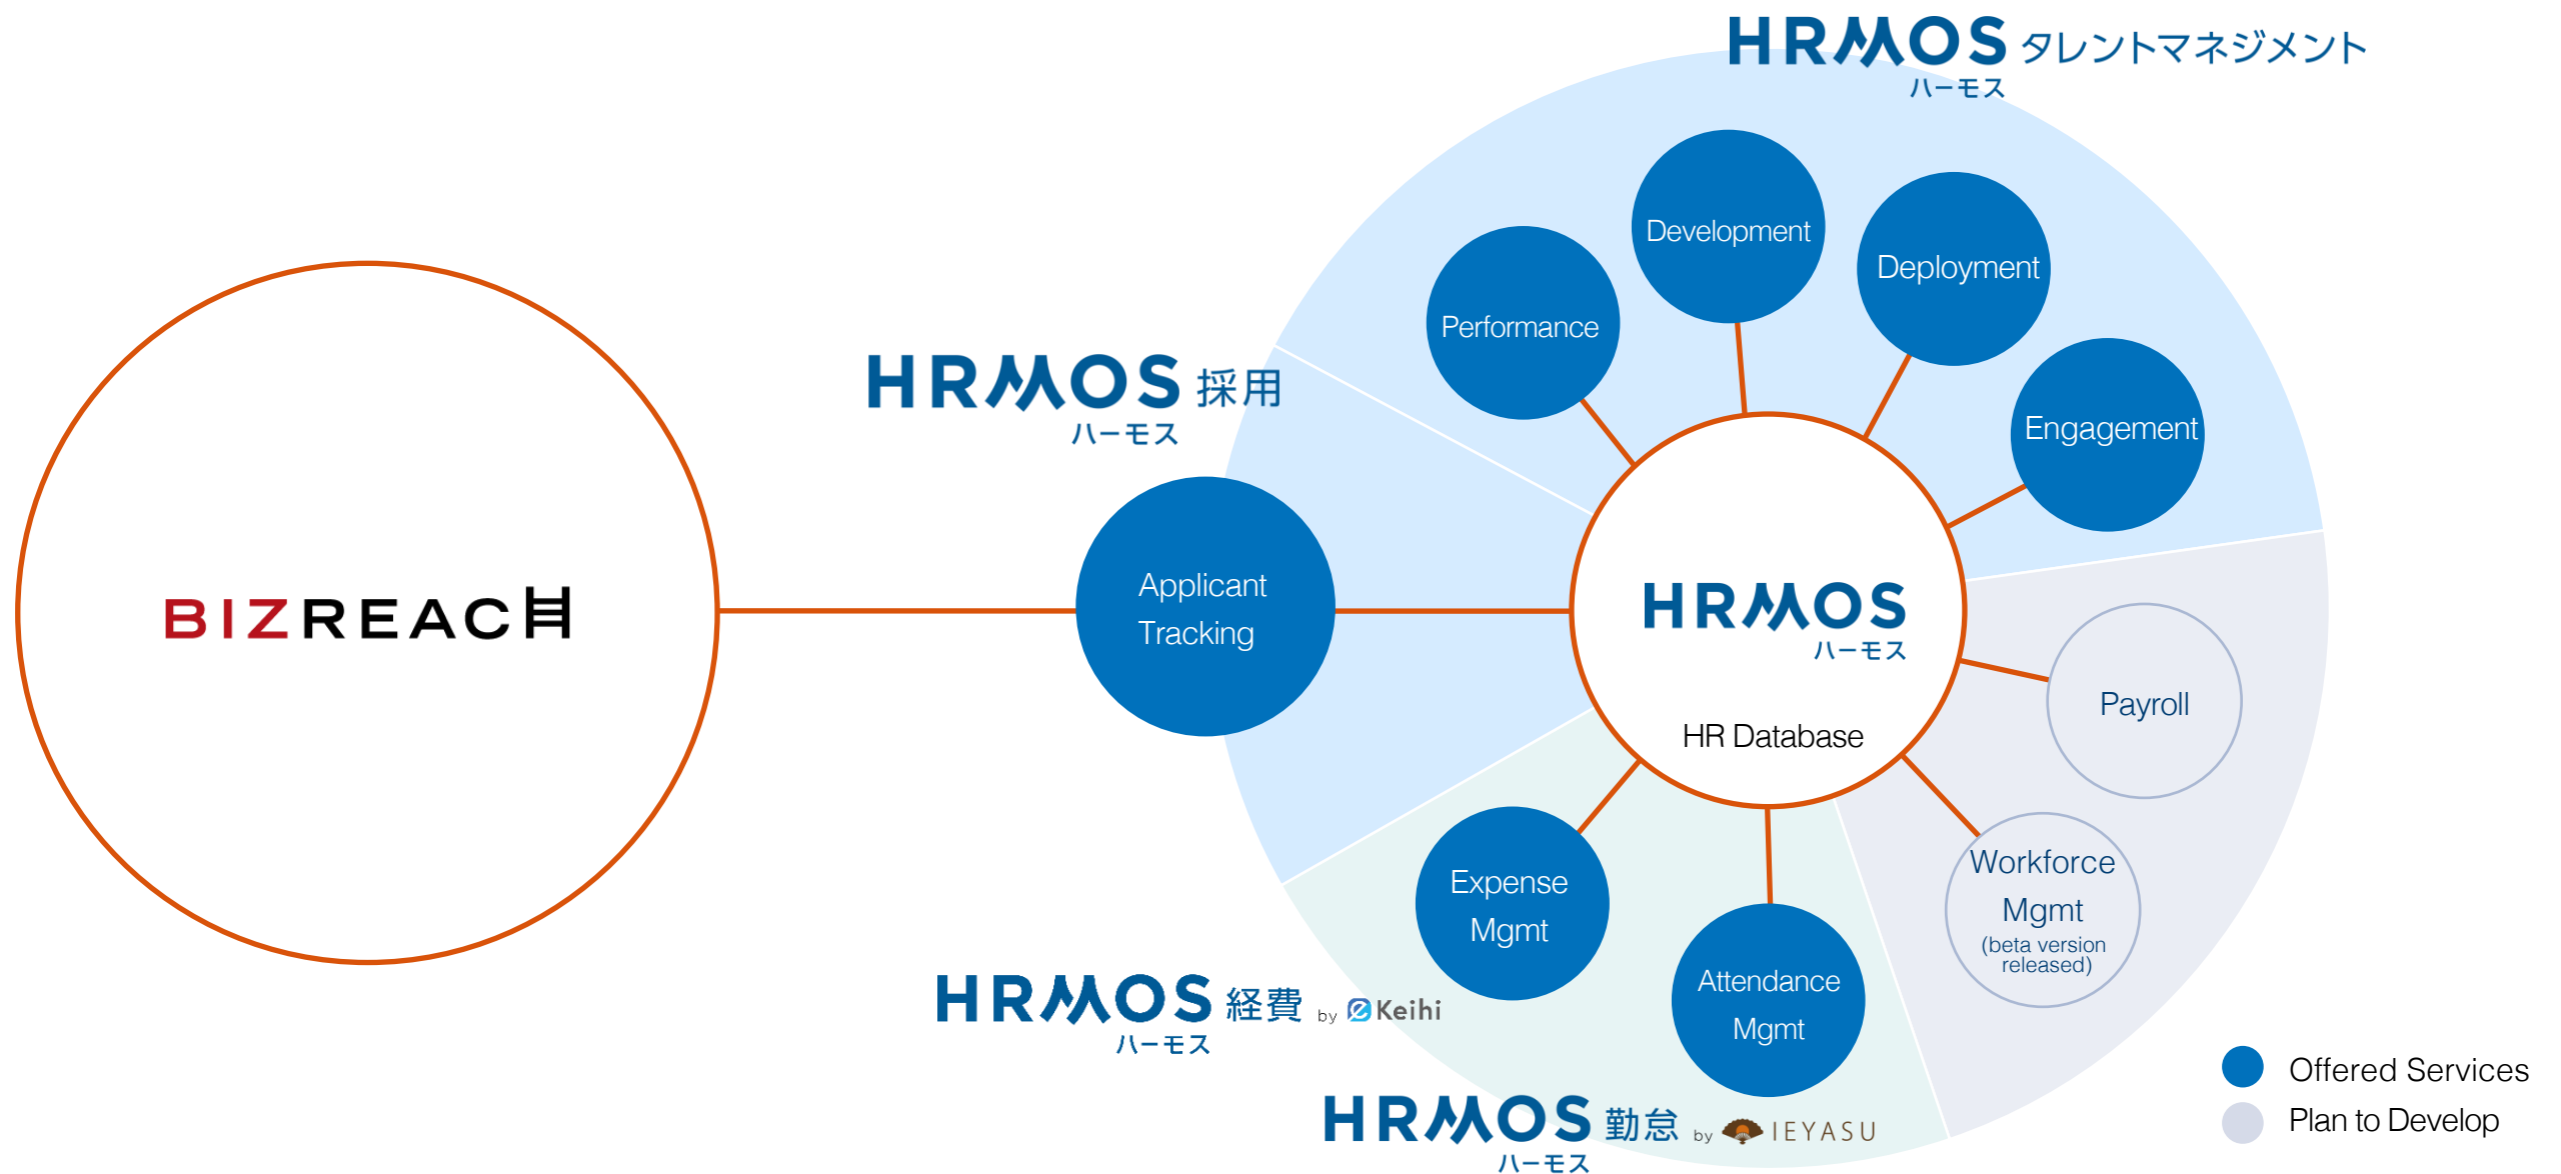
HRMOS タレントマネジメント
ハーモス

Development
Deployment
Performance
Engagement

HRMOS 採用
ハーモス

BIZREACH

Applicant Tracking

HRMOS
ハーモス
HR Database

Payroll

Workforce Mgmt
(beta version released)

Expense Mgmt

Attendance Mgmt

HRMOS 経費 by Keihi
ハーモス

HRMOS 勤怠 by IEYASU
ハーモス

Offered Services
Plan to Develop